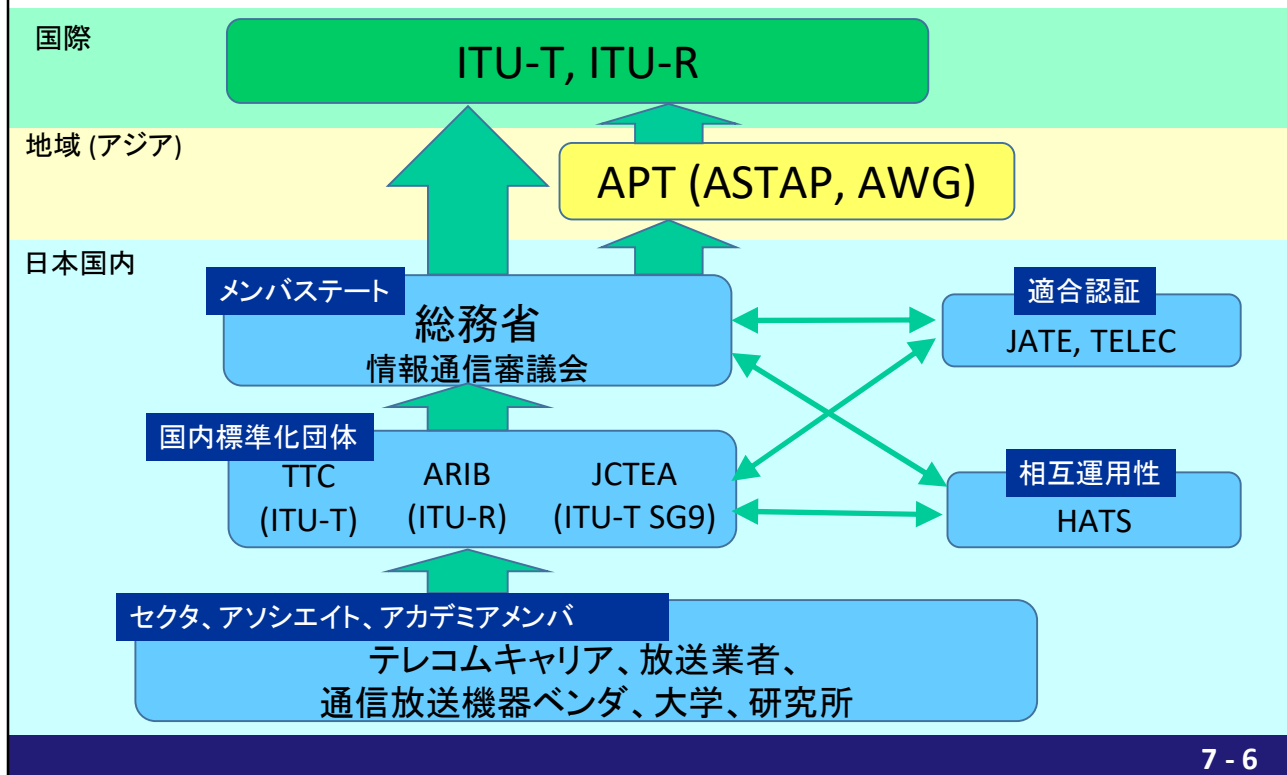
国際

ITU-T, ITU-R

地域 (アジア)

APT (ASTAP, AWG)

日本国内

メンバステート

総務省
情報通信審議会

適合認証
JATE, TELEC

国内標準化団体

TTC
(ITU-T)

ARIB
(ITU-R)

JCTEA
(ITU-T SG9)

相互運用性
HATS

セクタ、アソシエイト、アカデミアメンバ

テレコムキャリア、放送業者、
通信放送機器ベンダ、大学、研究所

7 - 6